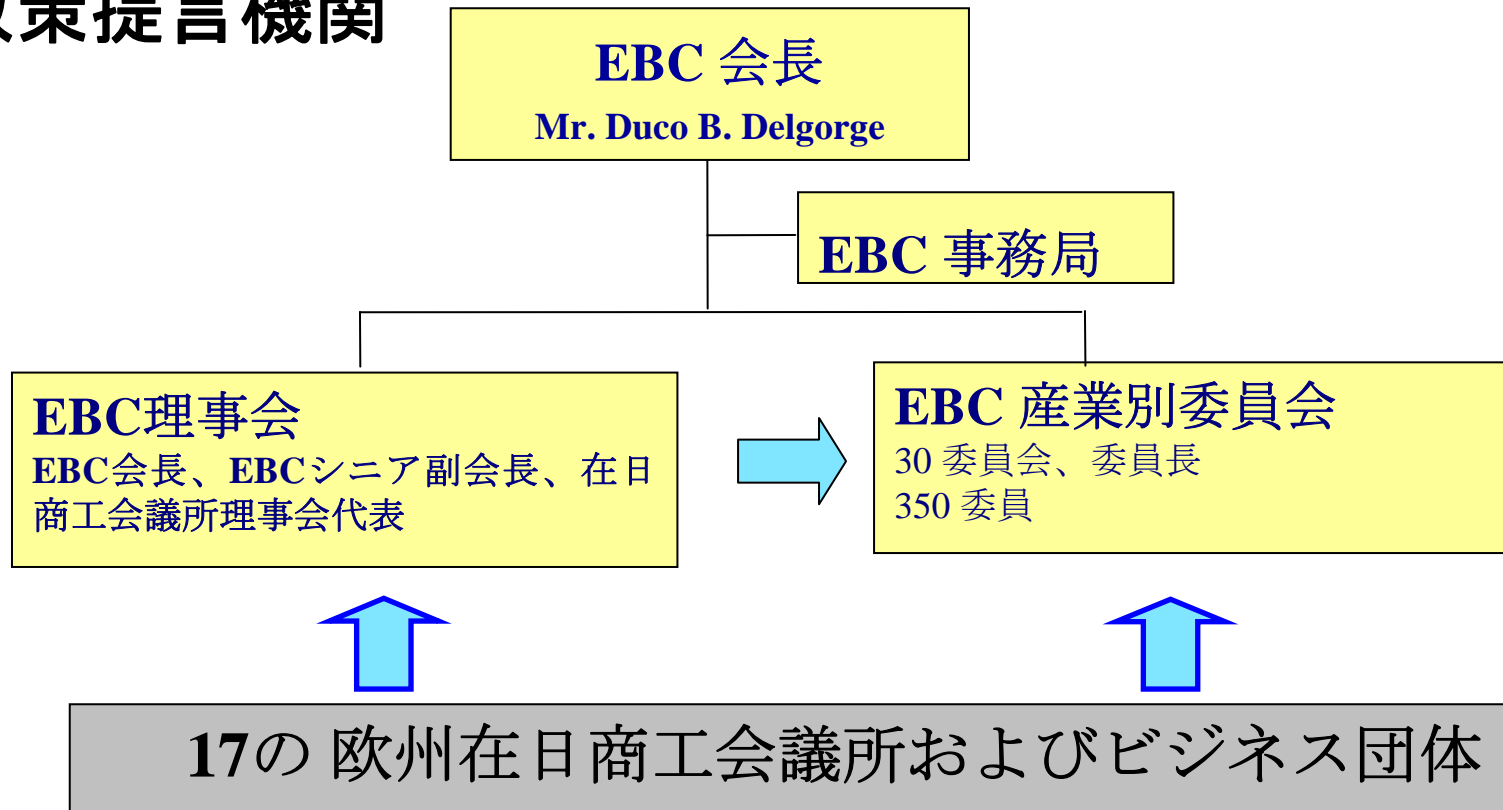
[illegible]策提言機関

EBC 会長
Mr. Duco B. Delgorge

EBC 事務局

EBC理事会
EBC会長、EBCシニア副会長、在日商工会議所理事会代表

EBC 産業別委員会
30 委員会、委員長
350 委員

17の 欧州在日商工会議所およびビジネス団体